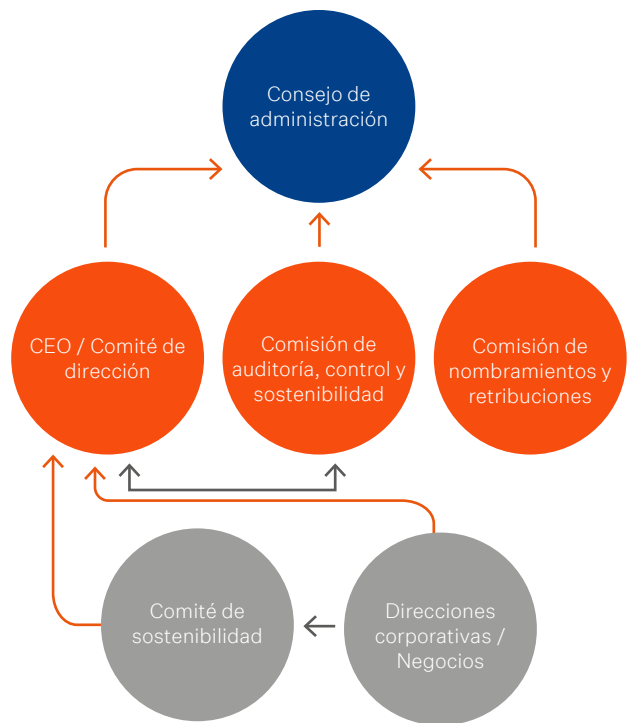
Consejo de administración

CEO / Comité de dirección

Comisión de auditoría, control y sostenibilidad

Comisión de nombramientos y retribuciones

Comité de sostenibilidad

Direcciones corporativas / Negocios